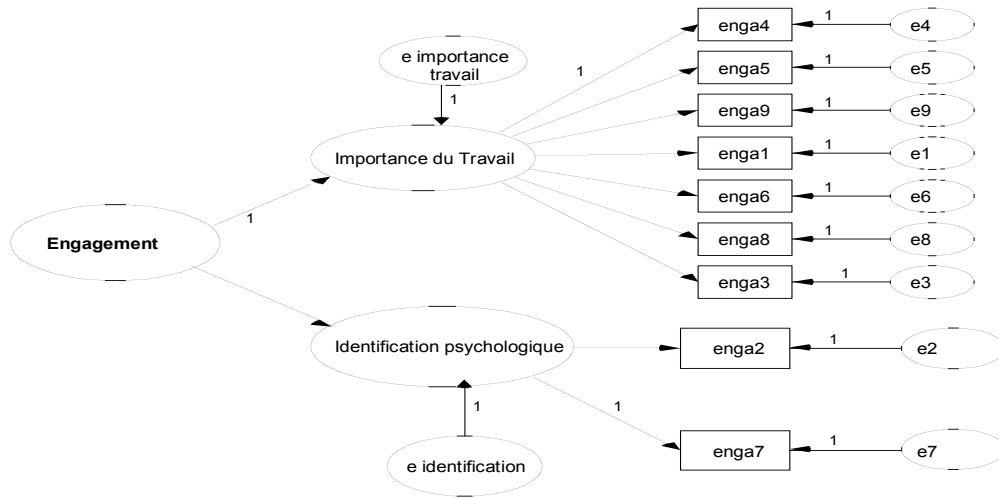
e importance travail

1

1

Importance du Travail

enga4
1
e4

enga5
1
e5

enga9
1
e9

enga1
1
e1

enga6
1
e6

enga8
1
e8

enga3
1
e3

1

Engagement

Identification psychologique

enga2
1
e2

1

1

enga7
1
e7

e identification